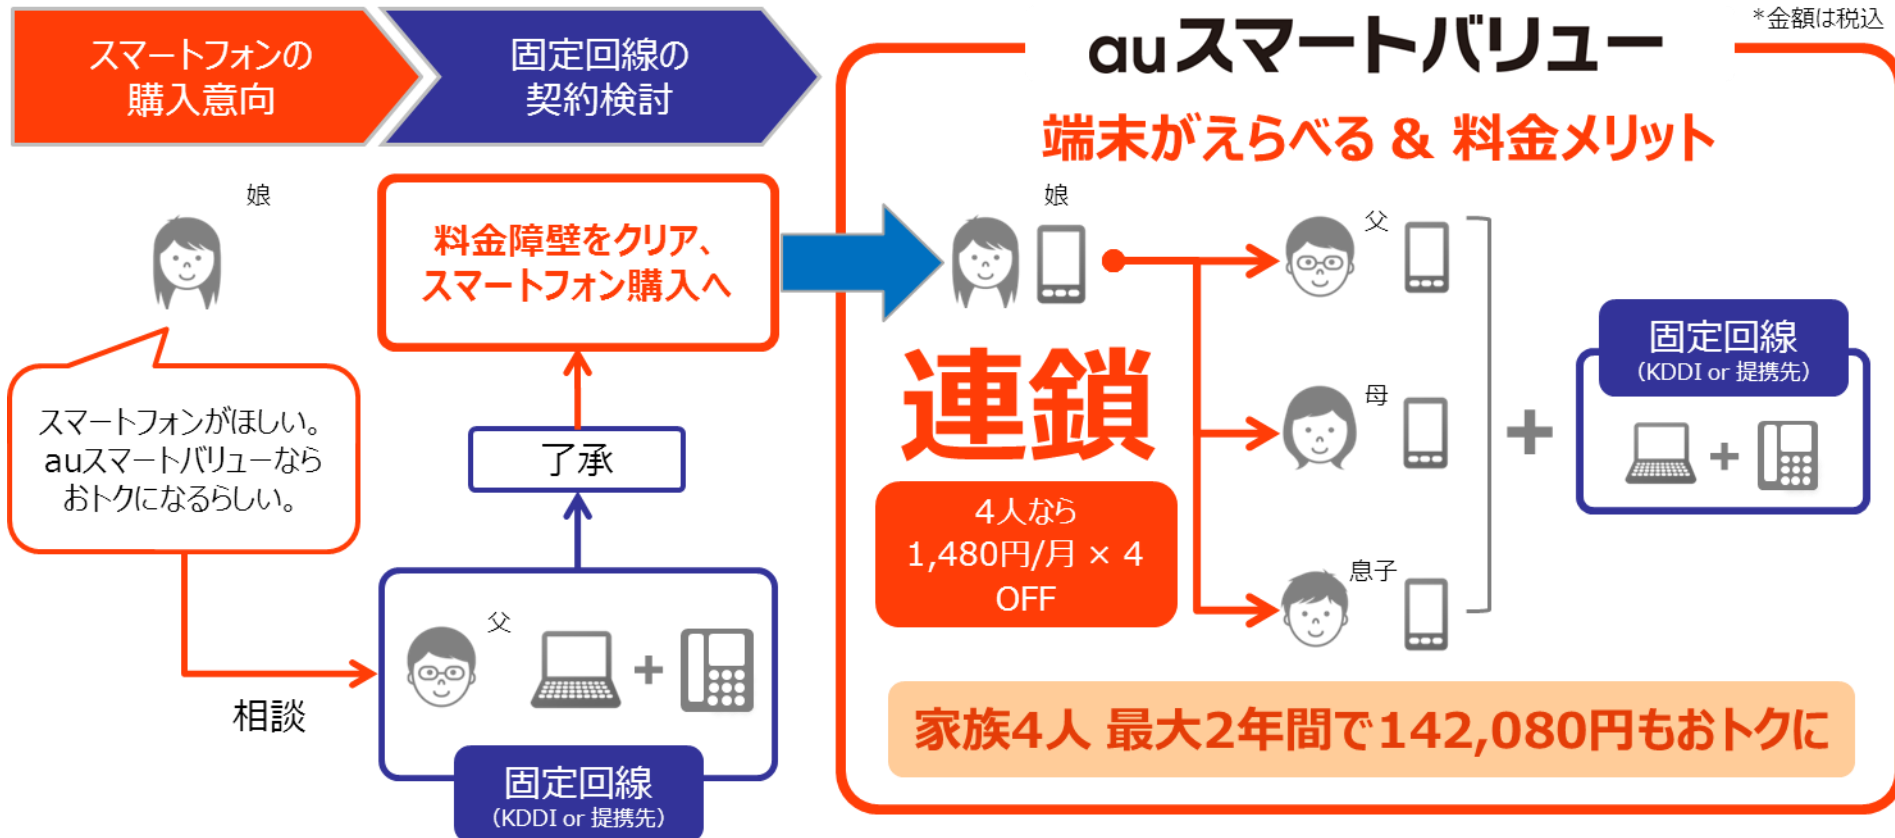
スマートフォンの購入意向

固定回線の契約検討

auスマートバリュー

*金額は税込

端末がえらべる & 料金メリット

娘

料金障壁をクリア、スマートフォン購入へ

娘

父

スマートフォンがほしい。auスマートバリューならおトクになるらしい。

了承

連鎖

母

+

固定回線
(KDDI or 提携先)

+

4人なら
1,480円/月 × 4
OFF

息子

父

+

相談

固定回線
(KDDI or 提携先)

家族4人 最大2年間で142,080円もおトクに